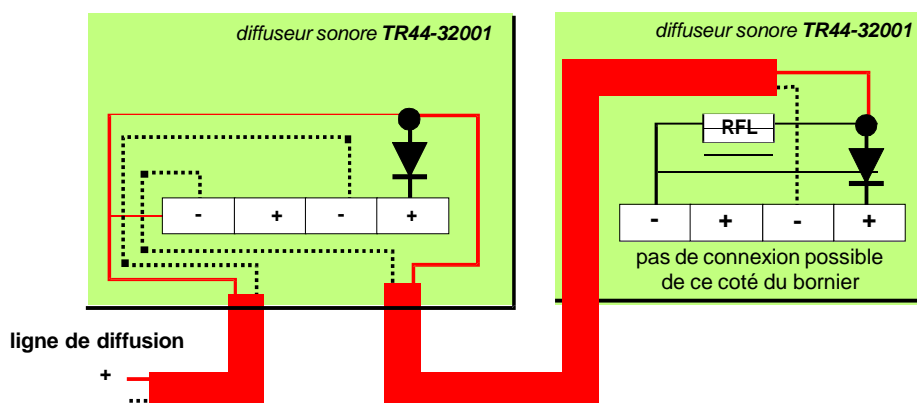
diffuseur sonore **TR44-32001**

| - | + | - | + |
|---|---|---|---|

diffuseur sonore **TR44-32001**

RFL

| - | + | - | + |
|---|---|---|---|

pas de connexion possible de ce coté du bornier

ligne de diffusion

+

...